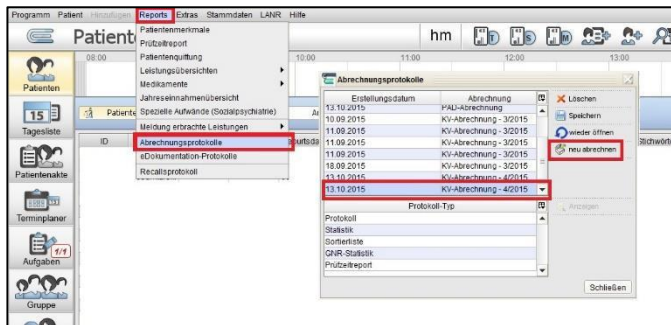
Programm Patient Hinzufügen Reports Extras Stammdaten LANR Hilfe

Patient

hm

Patienten

15

Tagesliste

Patientenakte

Terminplaner

1/1

Aufgaben

Gruppe

08:00

10:00

11:00

12:00

13:00

Patiente

ID

Ar

burtsda

tichwört

Patientenmerkmale
Prüfzeitreport
Patientenquittung
Leistungsübersichten
Medikamente
Jahreseinnahmenübersicht
Spezielle Aufwände (Sozialpsychiatrie)
Meldung erbrachte Leistungen
Abrechnungsprotokolle
eDokumentation-Protokolle
Recallsprotokoll

Abrechnungsprotokolle

| Erstellungsdatum | Abrechnung |
|---|---|
| 13.10.2015 | PAD-Abrechnung |
| 10.09.2015 | KV-Abrechnung - 3/2015 |
| 11.09.2015 | KV-Abrechnung - 3/2015 |
| 11.09.2015 | KV-Abrechnung - 3/2015 |
| 11.09.2015 | KV-Abrechnung - 3/2015 |
| 11.09.2015 | KV-Abrechnung - 3/2015 |
| 18.09.2015 | KV-Abrechnung - 3/2015 |
| 13.10.2015 | KV-Abrechnung - 4/2015 |
| 13.10.2015 | KV-Abrechnung - 4/2015 |

Löschen
Speichern
wieder öffnen
neu abrechnen

| Protokoll-Typ |
|---|
| Protokoll |
| Statistik |
| Sortierliste |
| GNR-Statistik |
| Prüfzeitreport |

Anzeigen

Schließen